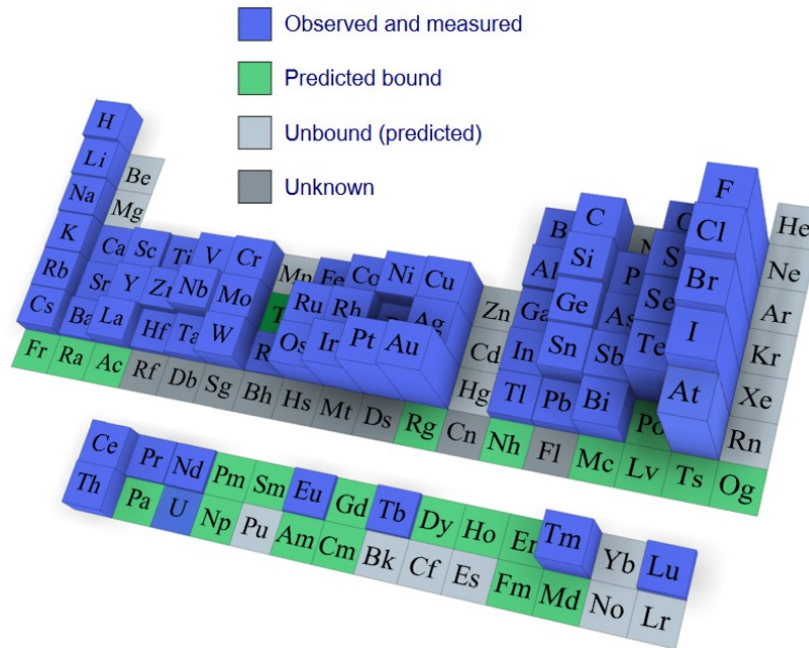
Observed and measured

Predicted bound

Unbound (predicted)

Unknown

H
Li Be
Na Mg
K Ca Sc Ti V Cr Mn Fe Co Ni Cu Zn Ga Ge As Se Br
Rb Sr Y Zr Nb Mo Tc Ru Rh Pd Ag Cd In Sn Sb Te I
Cs Ba La Hf Ta W Re Os Ir Pt Au Hg Tl Pb Bi Po At
Fr Ra Ac Rf Db Sg Bh Hs Mt Ds Rg Cn Nh Fl Mc Lv Ts Og
B C N O F He
Al Si P S Cl Ne
Ar Kr Xe Rn

Ce Pr Nd Pm Sm Eu Gd Tb Dy Ho Er Tm Yb Lu
Th Pa U Np Pu Am Cm Bk Cf Es Fm Md No Lr